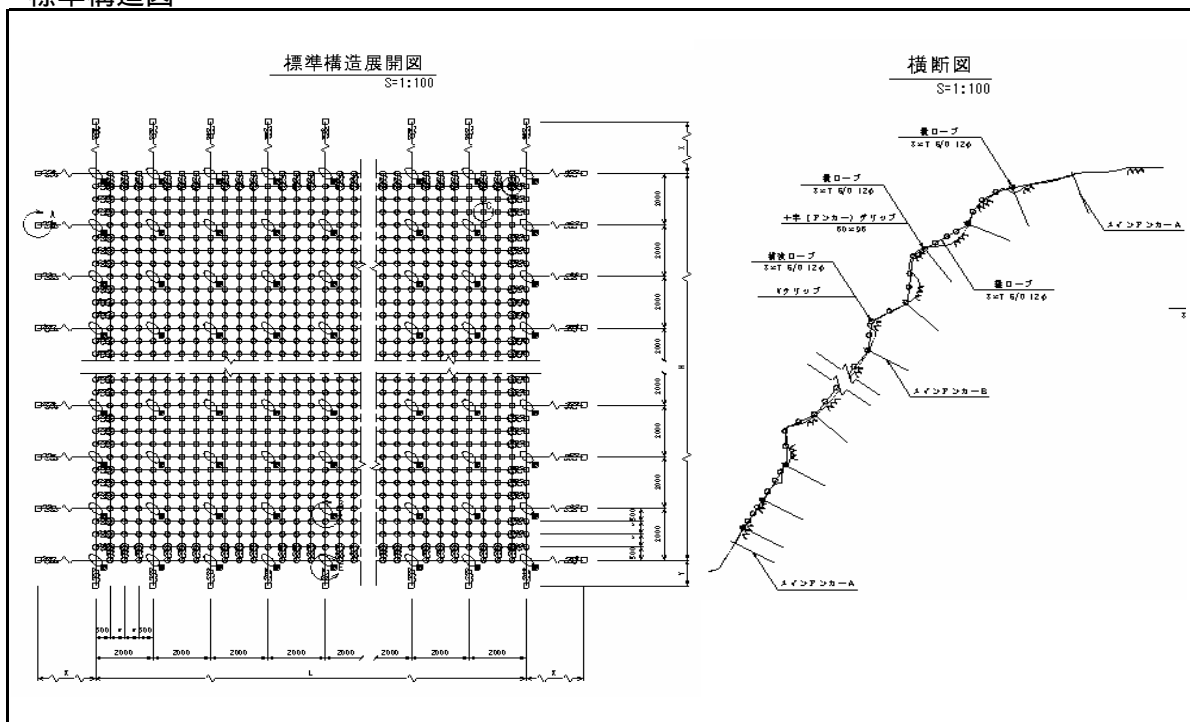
標準構造図

標準構造展開図
S=1:100

横断図
S=1:100

縦ロープ
3×7 6/0 12φ

縦ロープ
3×7 6/0 12φ

十字〔アンカー〕グリップ
50×95

補強ロープ
3×7 6/0 12φ

Vクリップ

縦ロープ
3×7 6/0 12φ

メインアンカーA

メインアンカーB

メインアンカーA

2000
2000
2000
2000
2000
2000
2000
2000

500
500

500
2000
2000
2000
2000
2000
2000
2000
2000

X
L
X
Y
H